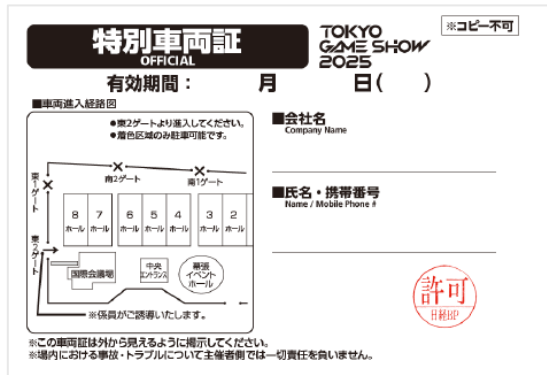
特別車両証
OFFICIAL

TOKYO GAME SHOW 2025

※コピー不可

有効期間：　　月　　日（　　）

■車両進入経路図

●東2ゲートより進入してください。
●着色区域のみ駐車可能です。

南2ゲート
南1ゲート
東1ゲート
東2ゲート

8 ホール
7 ホール
6 ホール
5 ホール
4 ホール
3 ホール
2 ホール

国際会議場
中央エントランス
幕張イベントホール

※係員がご誘導いたします。

■会社名
Company Name

■氏名・携帯番号
Name / Mobile Phone #

許可
日経BP

※この車両証は外から見えるように掲示してください。
※場内における事故・トラブルについて主催者側では一切責任を負いません。